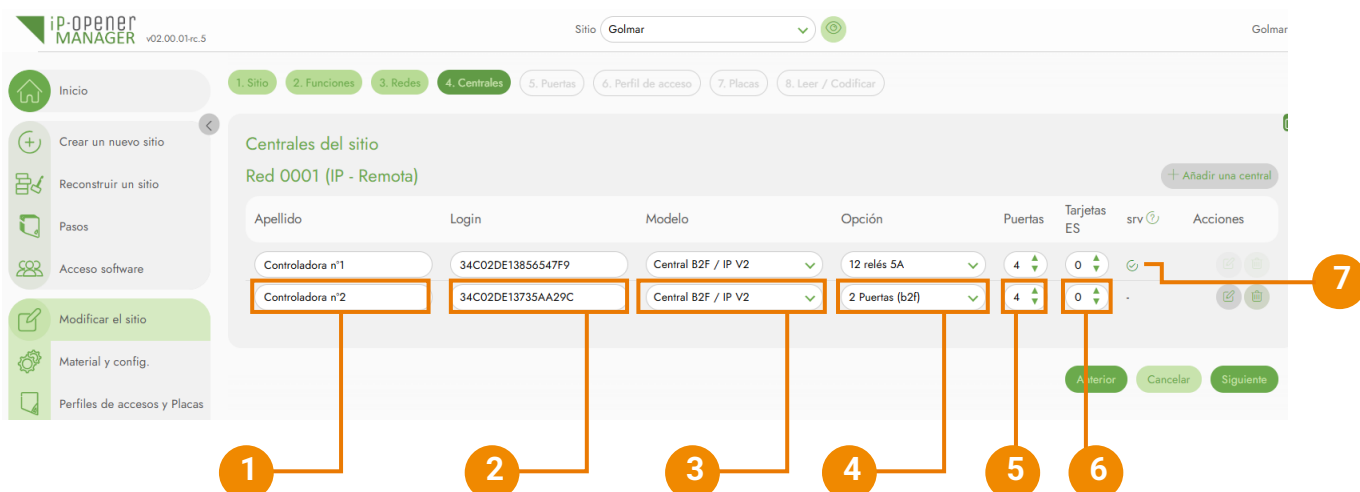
iP-OPENER MANAGER v02.00.01-rc.5

Sitio Golmar

Golmar

Inicio

Crear un nuevo sitio

Reconstruir un sitio

Pasos

Acceso software

Modificar el sitio

Material y config.

Perfiles de accesos y Placas

1. Sitio 2. Funciones 3. Redes 4. Centrales 5. Puertas 6. Perfil de acceso 7. Placas 8. Leer / Codificar

Centrales del sitio

Red 0001 (IP - Remota)

+ Añadir una central

| Apellido | Login | Modelo | Opción | Puertas | Tarjetas ES | srv | Acciones |
|---|---|---|---|---|---|---|---|
| Controladora n°1 | 34C02DE13856547F9 | Central B2F / IP V2 | 12 relés 5A | 4 | 0 | | |
| Controladora n°2 | 34C02DE13735AA29C | Central B2F / IP V2 | 2 Puertas (b2f) | 4 | 0 | - | |

Anterior Cancelar Siguiente

1 2 3 4 5 6 7